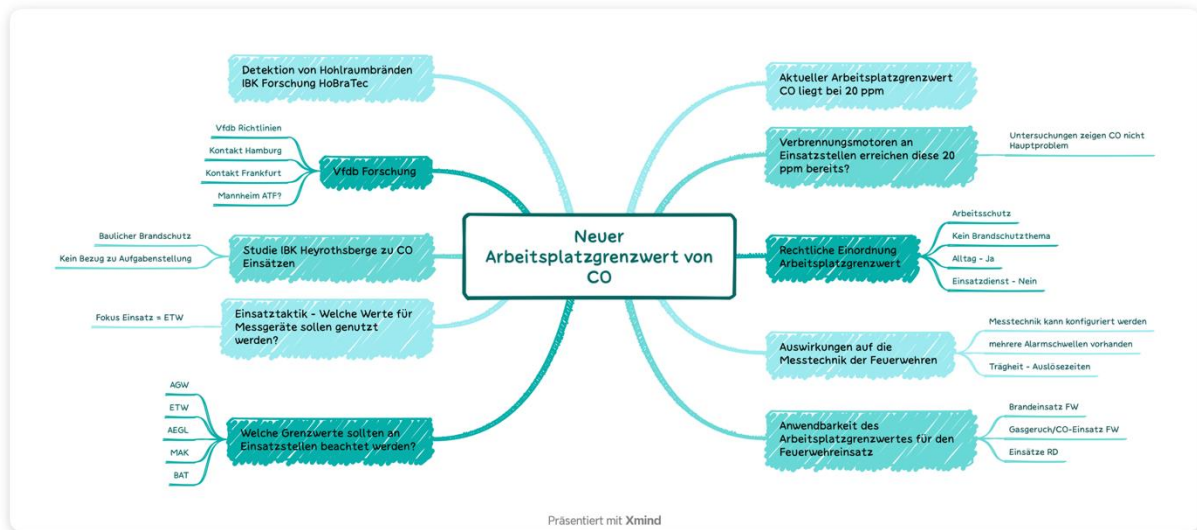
Neuer Arbeitsplatzgrenzwert von CO

Detektion von Hohlraumbränden IBK Forschung HoBraTec

Vfdb Forschung

Vfdb Richtlinien

Kontakt Hamburg

Kontakt Frankfurt

Mannheim ATF?

Studie IBK Heyrothsberge zu CO Einsätzen

Baulicher Brandschutz

Kein Bezug zu Aufgabenstellung

Einsatztaktik - Welche Werte für Messgeräte sollen genutzt werden?

Fokus Einsatz = ETW

Welche Grenzwerte sollten an Einsatzstellen beachtet werden?

AGW

ETW

AEGL

MAK

BAT

Aktueller Arbeitsplatzgrenzwert CO liegt bei 20 ppm

Verbrennungsmotoren an Einsatzstellen erreichen diese 20 ppm bereits?

Untersuchungen zeigen CO nicht Hauptproblem

Rechtliche Einordnung Arbeitsplatzgrenzwert

Arbeitsschutz

Kein Brandschutzthema

Alltag - Ja

Einsatzdienst - Nein

Auswirkungen auf die Messtechnik der Feuerwehren

Messtechnik kann konfiguriert werden

mehrere Alarmschwellen vorhanden

Trägheit - Auslösezeiten

Anwendbarkeit des Arbeitsplatzgrenzwertes für den Feuerwehreinsatz

Brandeinsatz FW

Gasgeruch/CO-Einsatz FW

Einsätze RD

Präsentiert mit Xmind